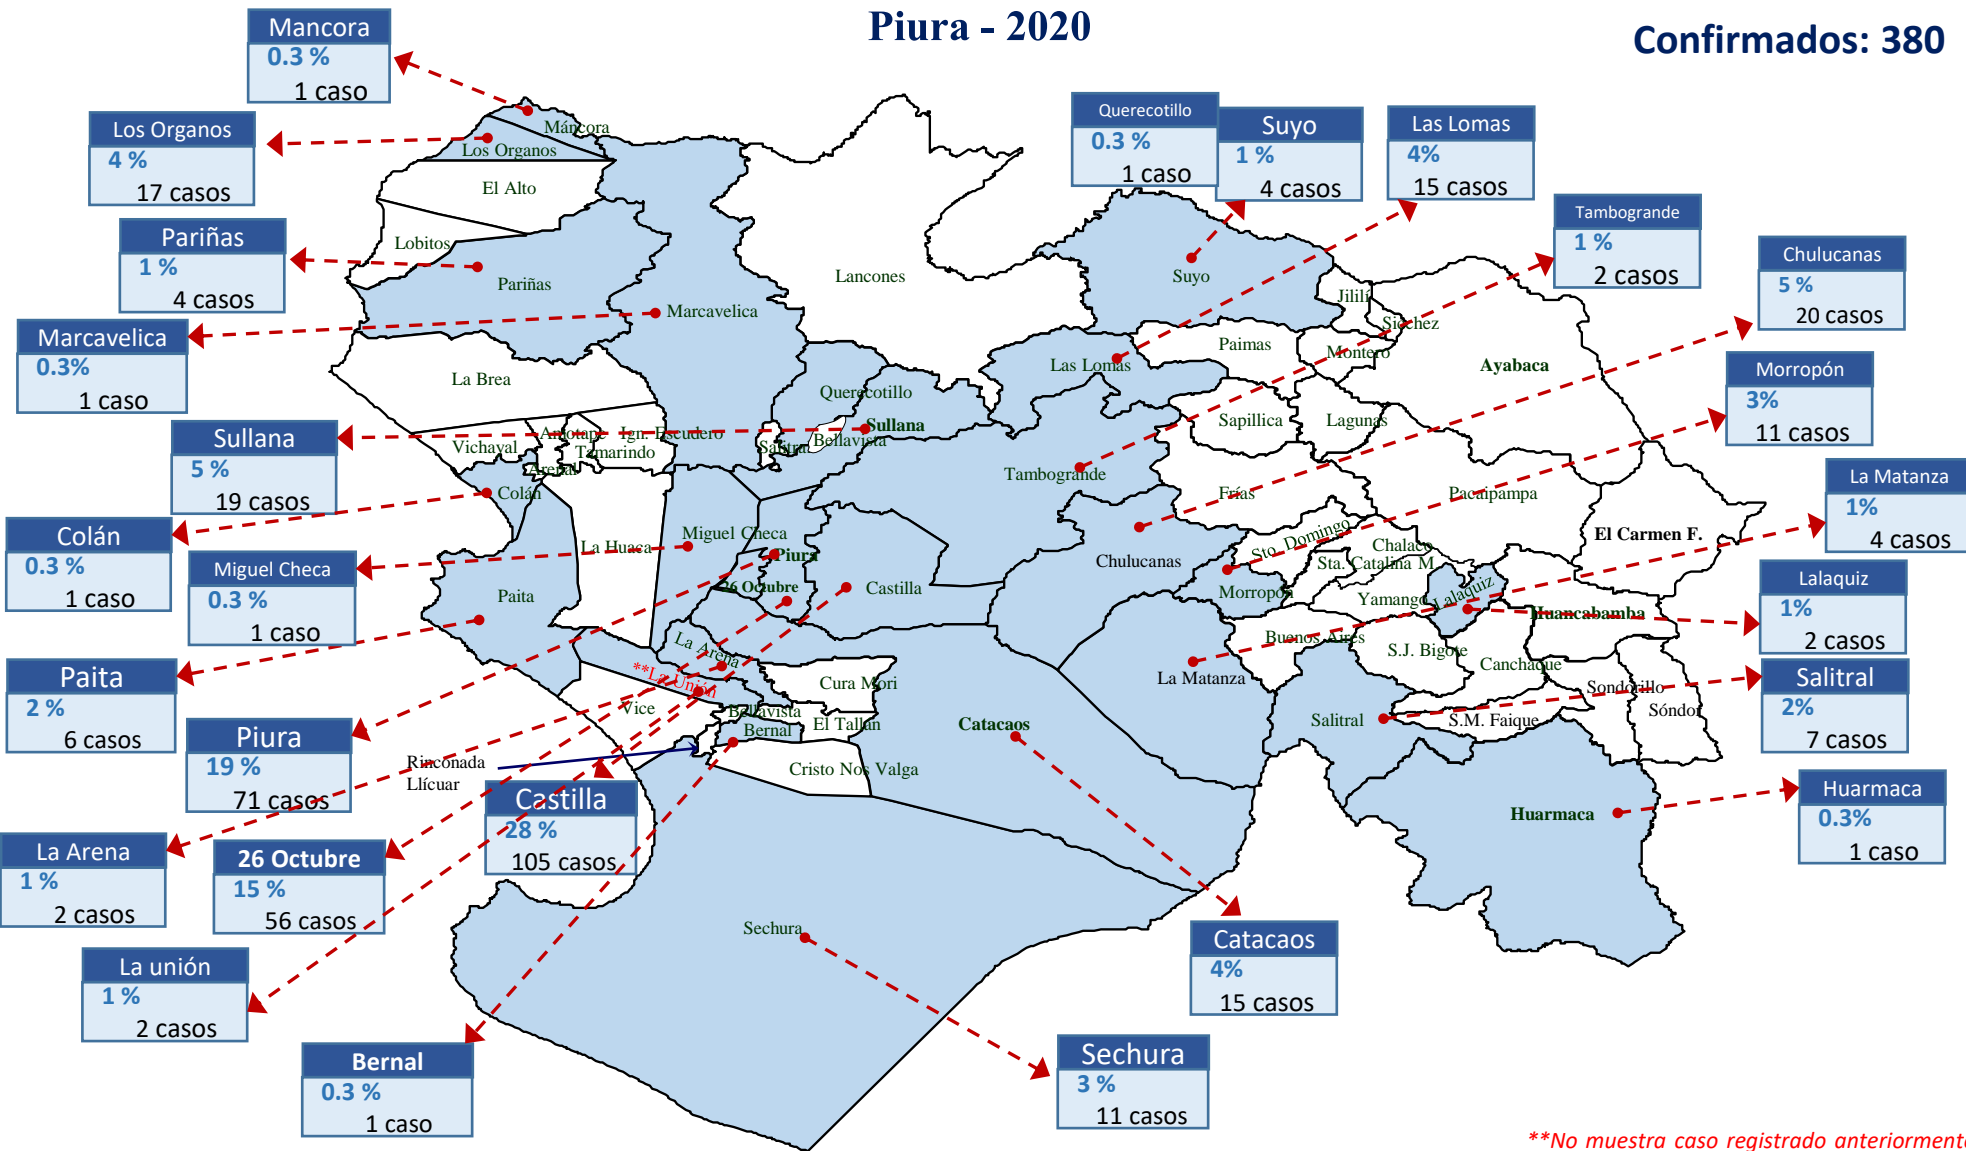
Piura - 2020

Confirmados: 380

Mancora
0.3 %
1 caso

Los Organos
4 %
17 casos

Pariñas
1 %
4 casos

Marcavelica
0.3%
1 caso

Sullana
5 %
19 casos

Colán
0.3 %
1 caso

Miguel Checa
0.3 %
1 caso

Paita
2 %
6 casos

Piura
19 %
71 casos

La Arena
1 %
2 casos

26 Octubre
15 %
56 casos

La unión
1 %
2 casos

Bernal
0.3 %
1 caso

Castilla
28 %
105 casos

Querecotillo
0.3 %
1 caso

Suyo
1 %
4 casos

Las Lomas
4%
15 casos

Tambogrande
1 %
2 casos

Chulucanas
5 %
20 casos

Morropón
3%
11 casos

La Matanza
1%
4 casos

Lalaquiz
1%
2 casos

Salitral
2%
7 casos

Huarmaca
0.3%
1 caso

Catacaos
4%
15 casos

Sechura
3 %
11 casos

Máncora
Los Organos
El Alto
Lobitos
Pariñas
Marcavelica
Lancones
Suyo
Jililí
Sicchez
Paimas
Montero
Ayabaca
Las Lomas
La Brea
Querecotillo
Sullana
Bellavista
Salitral
Vichayal
Amotape
Ign. Escudero
Tamarindo
Arenal
Colán
Sapillica
Lagunas
Tambogrande
Frías
Pacaipampa
El Carmen F.
Chulucanas
Sto. Domingo
Chalaco
Sta. Catalina M.
Morropón
Yamango
Lalaquiz
Huancabamba
La Huaca
Miguel Checa
Piura
26 Octubre
Castilla
Paita
La Arena
**La Unión
Cura Mori
Vice
Bellavista
Bernal
El Tallan
Catacaos
Rinconada Llícuar
Cristo Nos Valga
Buenos Aires
S.J. Bigote
Canchaque
La Matanza
Sondorillo
Sóndor
Salitral
S.M. Faique
Huarmaca
Sechura

**No muestra caso registrado anteriorment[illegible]